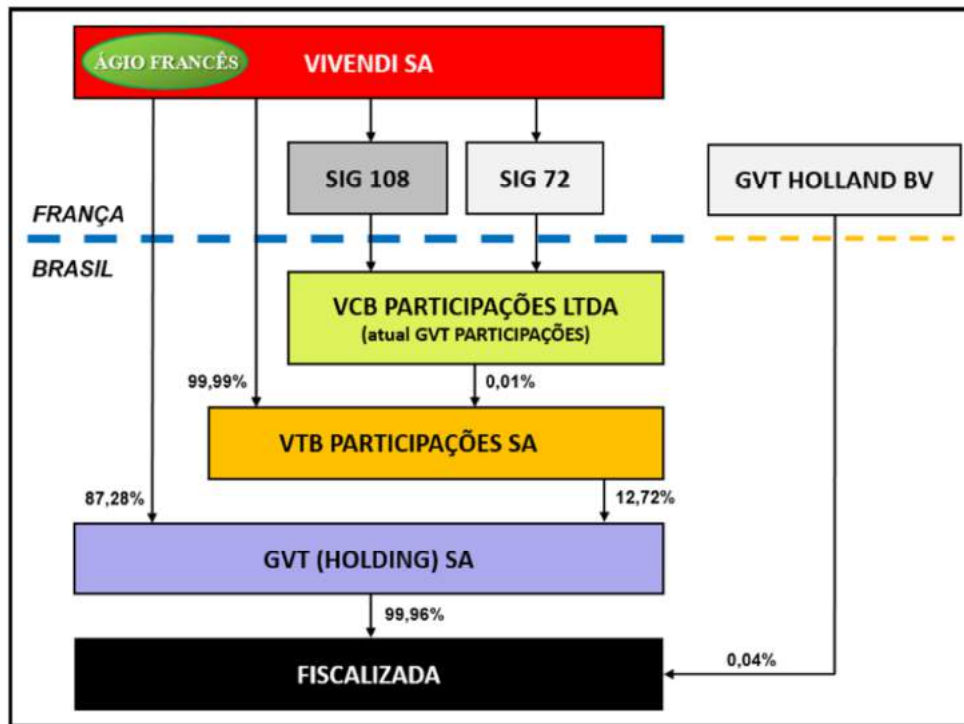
ÁGIO FRANCÊS

VIVENDI SA

SIG 108

SIG 72

GVT HOLLAND BV

FRANÇA

BRASIL

VCB PARTICIPAÇÕES LTDA
(atual GVT PARTICIPAÇÕES)

99,99%

0,01%

VTB PARTICIPAÇÕES SA

87,28%

12,72%

GVT (HOLDING) SA

99,96%

FISCALIZADA

0,04%